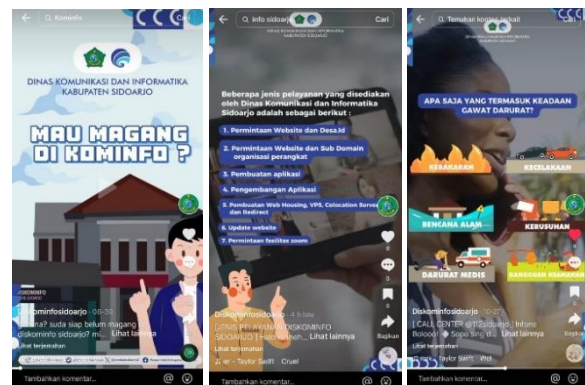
Kominfo
Cari
DINAS KOMUNIKASI DAN INFORMATIKA KABUPATEN SIDOARJO
MAU MAGANG DI KOMINFO ?
diskominfosidoarjo · 06-30
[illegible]? suda siap belum magang diskominfo sidoarjo? m... Lihat lainnya
Lihat terjemahan
Tambahkan komentar...

info sidoarjo
Cari
DINAS KOMUNIKASI DAN INFORMATIKA KABUPATEN SIDOARJO
Beberapa jenis pelayanan yang disediakan oleh Dinas Komunikasi dan Informatika Sidoarjo adalah sebagai berikut :
1. Permintaan Website dan Desa.id
2. Permintaan Website dan Sub Domain organisasi perangkat
3. Pembuatan aplikasi
4. Pengembangan Aplikasi
5. Pembuatan Web Hosting, VPS, Colocation Server dan Redirect
6. Update website
7. Permintaan fasilitas zoom
diskominfosidoarjo · 4-5 lalu
[JENIS PELAYANAN DISKOMINFO SIDOARJO] Halo sobat... Lihat lainnya
Lihat terjemahan
Taylor Swift · Cruel
Bagikan
Tambahkan komentar...

Temukan konten terkait
Cari
APA SAJA YANG TERMASUK KEADAAN GAWAT DARURAT?
KEBAKARAN
KECELAKAAN
BENCANA ALAM
KERUSUHAN
DARURAT MEDIS
GANGGUAN KEAMANAN
diskominfosidoarjo · 02-27
[ CALL CENTER @112sidoarjo ] Infone Boloooo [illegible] Sopo sing di... Lihat lainnya
Lihat terjemahan
Taylor Swift · Wild
Bagikan
Tambahkan komentar...